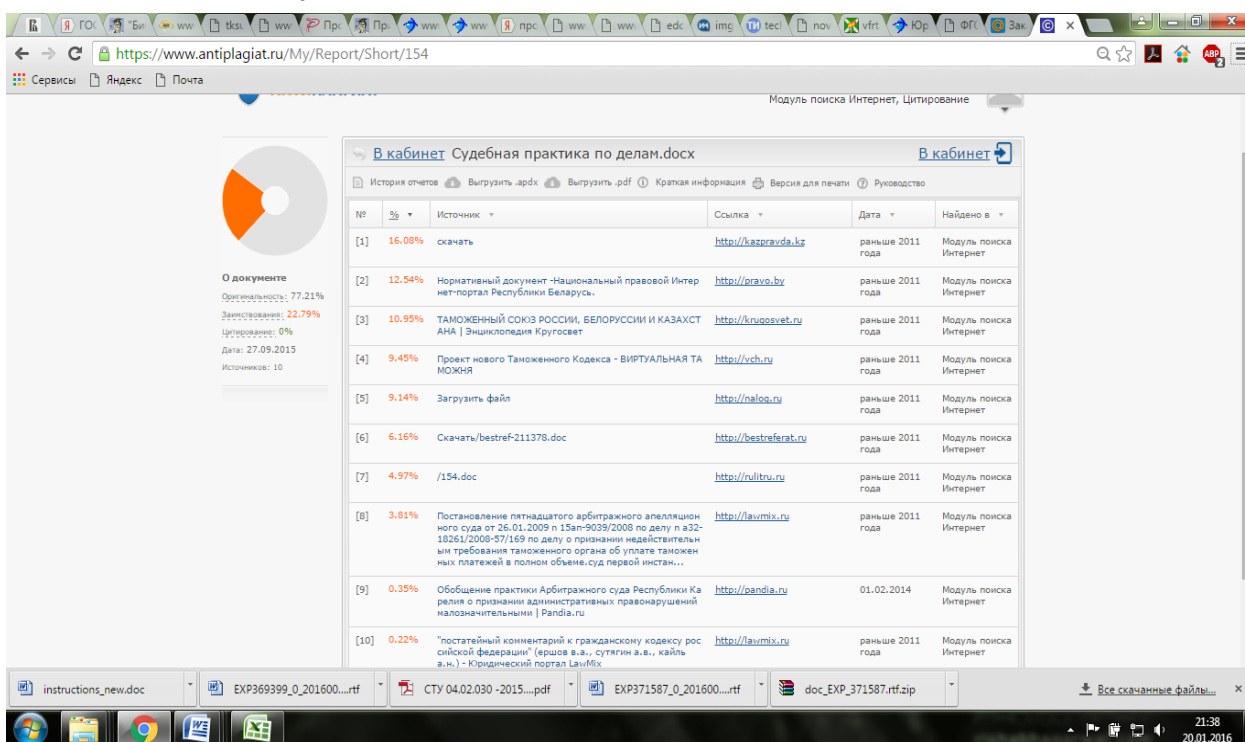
ГОС "Би ww tksu ww Про Пра ww ww про ww edc img tecl nov vfrt Юр ФГС Зак

https://www.antiplagiat.ru/My/Report/Short/154

Сервисы Яндекс Почта

Модуль поиска Интернет, Цитирование

В кабинет Судебная практика по делам.docx В кабинет

История отчетов Выгрузить .apdx Выгрузить .pdf Краткая информация Версия для печати Руководство

О документе
Оригинальность: 77.21%
Заимствования: 22.79%
Цитирование: 0%
Дата: 27.09.2015
Источников: 10

| № | % | Источник | Ссылка | Дата | Найдено в |
|---|---|---|---|---|---|
| [1] | 16.08% | скачать | http://kazpravda.kz | раньше 2011 года | Модуль поиска Интернет |
| [2] | 12.54% | Нормативный документ -Национальный правовой Интернет-портал Республики Беларусь. | http://pravo.by | раньше 2011 года | Модуль поиска Интернет |
| [3] | 10.95% | ТАМОЖЕННЫЙ СОЮЗ РОССИИ, БЕЛОРУССИИ И КАЗАХСТАНА \| Энциклопедия Кругосвет | http://krugosvet.ru | раньше 2011 года | Модуль поиска Интернет |
| [4] | 9.45% | Проект нового Таможенного Кодекса - ВИРТУАЛЬНАЯ ТАМОЖНЯ | http://vch.ru | раньше 2011 года | Модуль поиска Интернет |
| [5] | 9.14% | Загрузить файл | http://nalog.ru | раньше 2011 года | Модуль поиска Интернет |
| [6] | 6.16% | Скачать/bestref-211378.doc | http://bestreferat.ru | раньше 2011 года | Модуль поиска Интернет |
| [7] | 4.97% | /154.doc | http://rulitru.ru | раньше 2011 года | Модуль поиска Интернет |
| [8] | 3.81% | Постановление пятнадцатого арбитражного апелляционного суда от 26.01.2009 n 15ап-9039/2008 по делу n а32-18261/2008-57/169 по делу о признании недействительным требования таможенного органа об уплате таможенных платежей в полном объеме.суд первой инстан... | http://lawmix.ru | раньше 2011 года | Модуль поиска Интернет |
| [9] | 0.35% | Обобщение практики Арбитражного суда Республики Карелия о признании административных правонарушений малозначительными \| Pandia.ru | http://pandia.ru | 01.02.2014 | Модуль поиска Интернет |
| [10] | 0.22% | "постатейный комментарий к гражданскому кодексу российской федерации" (ершов в.а., сутягин а.в., кайль а.н.) - Юридический портал LawMix | http://lawmix.ru | раньше 2011 года | Модуль поиска Интернет |

instructions_new.doc EXP369399_0_201600....rtf СТУ 04.02.030 -2015....pdf EXP371587_0_201600....rtf doc_EXP_371587.rtf.zip Все скачанные файлы...

21:38
20.01.2016